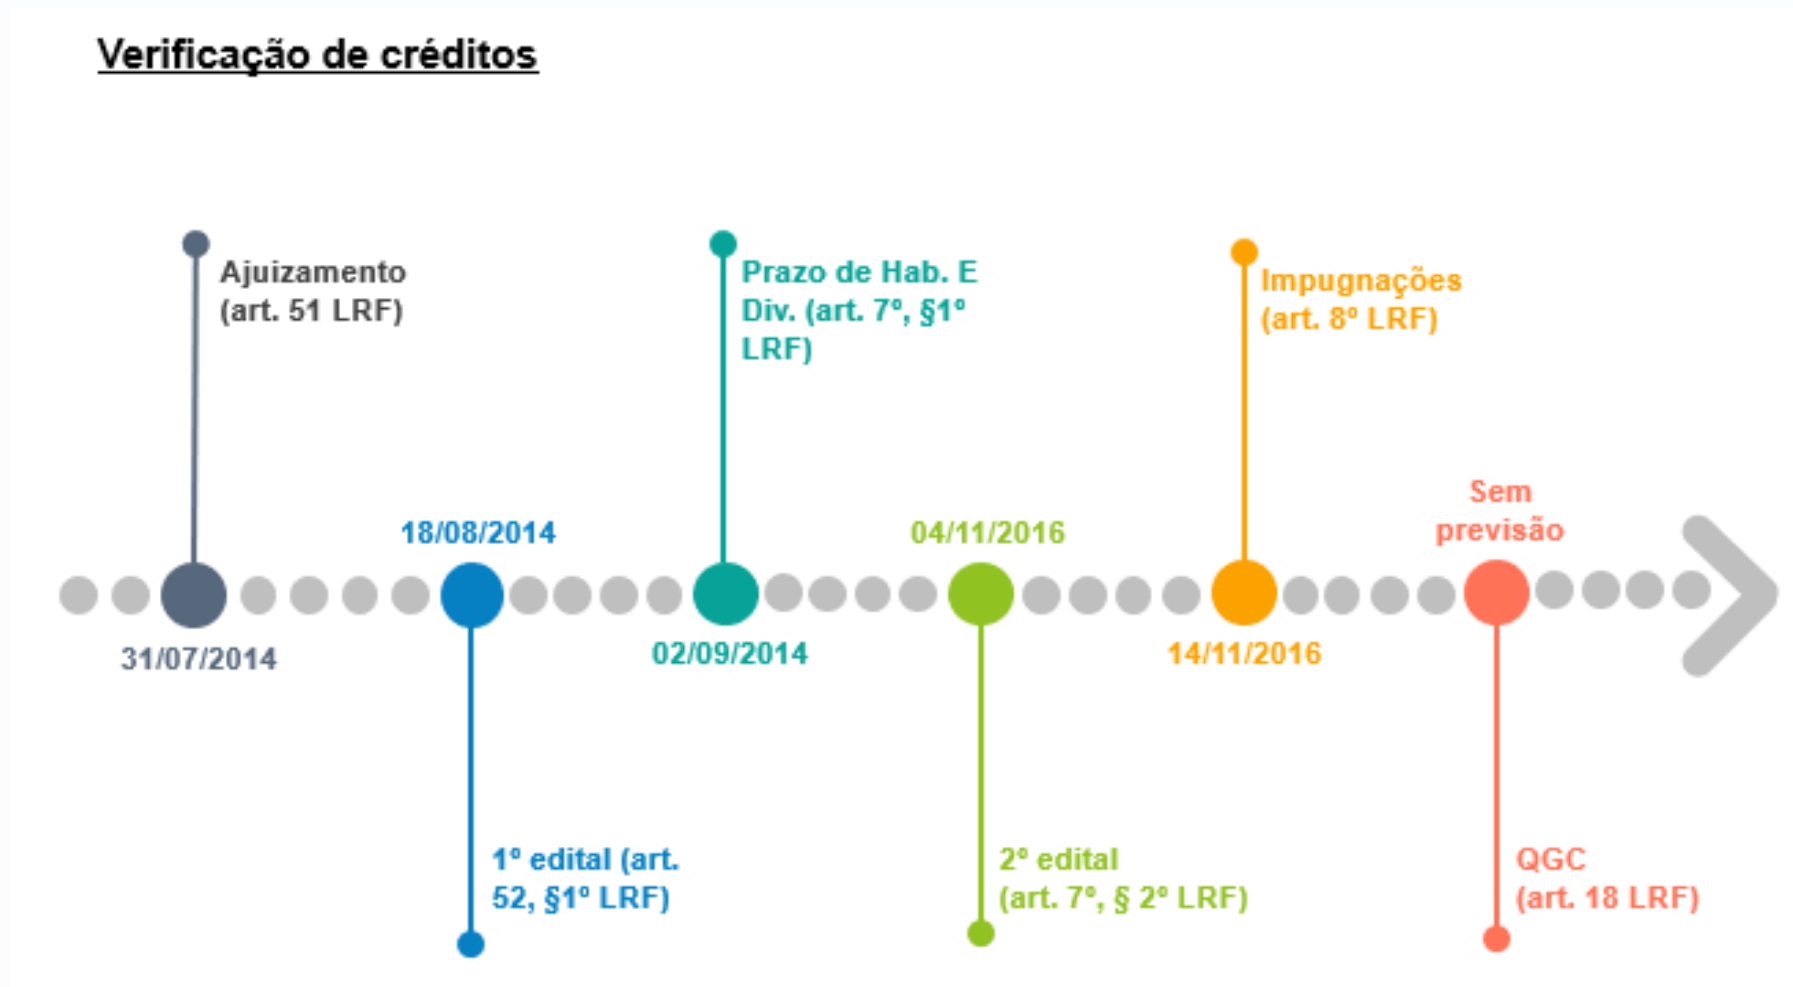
Verificação de créditos

Ajuizamento (art. 51 LRF)

31/07/2014

18/08/2014

1º edital (art. 52, §1º LRF)

Prazo de Hab. E Div. (art. 7º, §1º LRF)

02/09/2014

04/11/2016

2º edital (art. 7º, § 2º LRF)

Impugnações (art. 8º LRF)

14/11/2016

Sem previsão

QGC (art. 18 LRF)